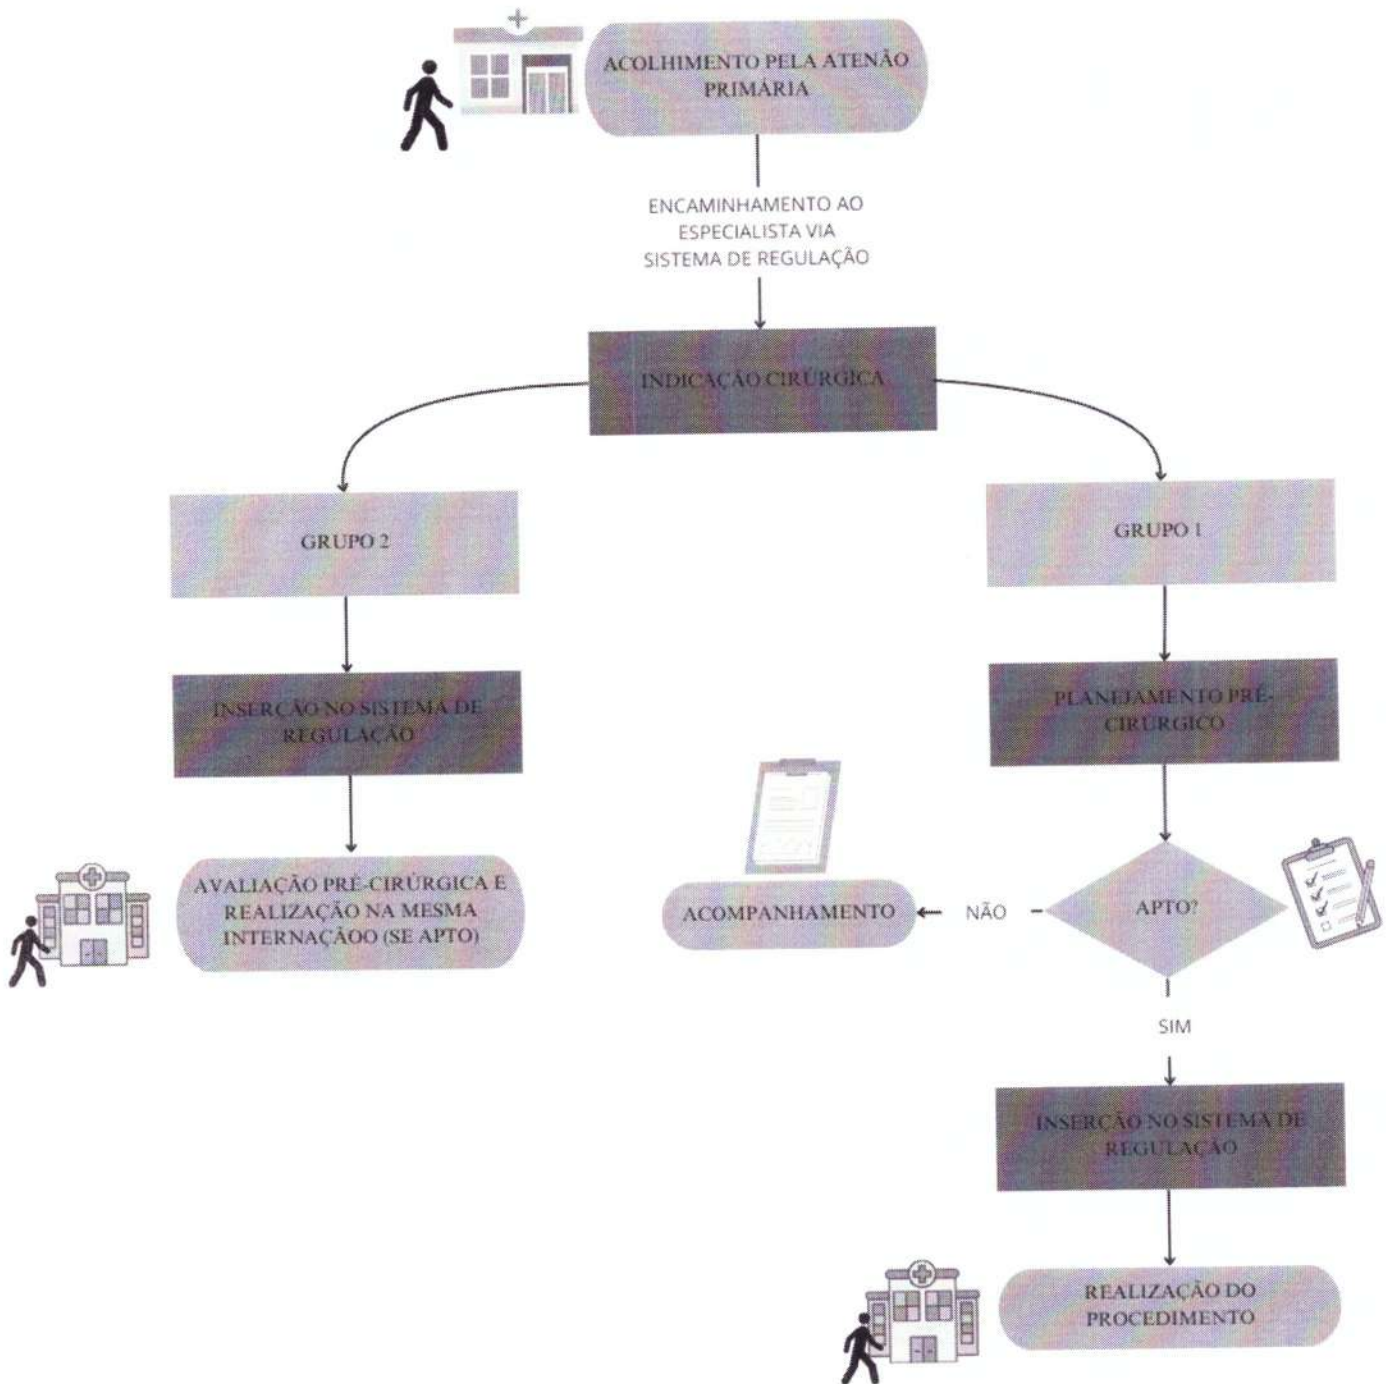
ACOLHIMENTO PELA ATENÃO PRIMÁRIA

ENCAMINHAMENTO AO ESPECIALISTA VIA SISTEMA DE REGULAÇÃO

INDICAÇÃO CIRÚRGICA

GRUPO 2

GRUPO 1

INSERÇÃO NO SISTEMA DE REGULAÇÃO

PLANEJAMENTO PRÉ-CIRÚRGICO

AVALIAÇÃO PRÉ-CIRÚRGICA E REALIZAÇÃO NA MESMA INTERNAÇÃOO (SE APTO)

ACOMPANHAMENTO

NÃO

APTO?

SIM

INSERÇÃO NO SISTEMA DE REGULAÇÃO

REALIZAÇÃO DO PROCEDIMENTO